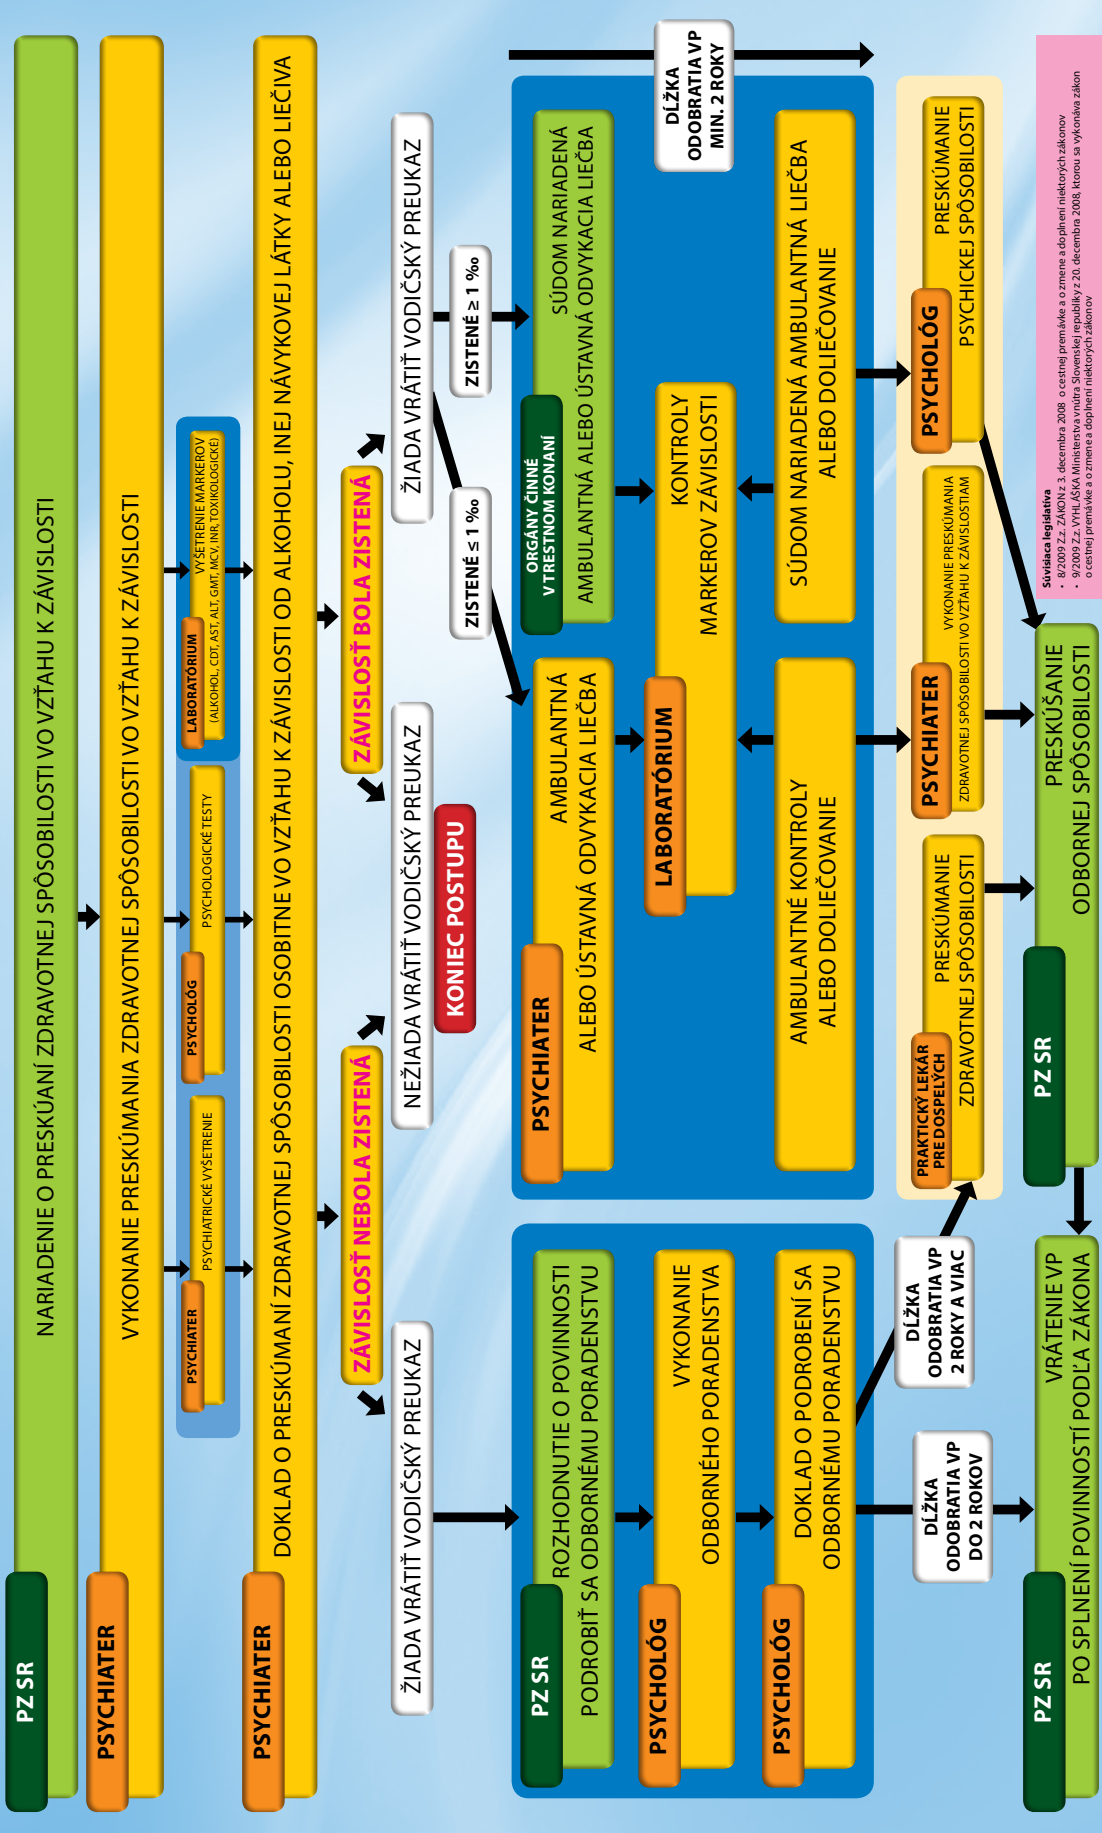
PZ SR
NARIADENIE O PRESKÚANÍ ZDRAVOTNEJ SPÔSOBILOSTI VO VZŤAHU K ZÁVISLOSTI

PSYCHIATER
VYKONANIE PRESKÚMANIA ZDRAVOTNEJ SPÔSOBILOSTI VO VZŤAHU K ZÁVISLOSTI

PSYCHIATER
PSYCHIATRICKÉ VYŠETRENIE

PSYCHOLÓG
PSYCHOLOGICKÉ TESTY

LABORATÓRIUM
VYŠETRENIE MARKEROV (ALKOHOL, CDT, AST, ALT, GMT, MCV, INR, TOXIKOLOGICKÉ)

PSYCHIATER
DOKLAD O PRESKÚMANÍ ZDRAVOTNEJ SPÔSOBILOSTI OSOBITNE VO VZŤAHU K ZÁVISLOSTI OD ALKOHOLU, INEJ NÁVYKOVEJ LÁTKY ALEBO LIEČIVA

ZÁVISLOSŤ NEBOLA ZISTENÁ
ZÁVISLOSŤ BOLA ZISTENÁ

ŽIADA VRÁTIŤ VODIČSKÝ PREUKAZ
NEŽIADA VRÁTIŤ VODIČSKÝ PREUKAZ
KONIEC POSTUPU
NEŽIADA VRÁTIŤ VODIČSKÝ PREUKAZ
ŽIADA VRÁTIŤ VODIČSKÝ PREUKAZ

ZISTENÉ ≤ 1 ‰
ZISTENÉ ≥ 1 ‰

DĹŽKA ODOBRATIA VP MIN. 2 ROKY

PSYCHIATER
AMBULANTNÁ ALEBO ÚSTAVNÁ ODVYKACIA LIEČBA

ORGÁNY ČINNÉ V TRESTNOM KONANÍ
SÚDOM NARIADENÁ AMBULANTNÁ ALEBO ÚSTAVNÁ ODVYKACIA LIEČBA

LABORATÓRIUM
KONTROLY MARKEROV ZÁVISLOSTI

AMBULANTNÉ KONTROLY ALEBO DOLIEČOVANIE
SÚDOM NARIADENÁ AMBULANTNÁ LIEČBA ALEBO DOLIEČOVANIE

PZ SR
ROZHODNUTIE O POVINNOSTI PODROBIŤ SA ODBORNÉMU PORADENSTVU

PSYCHOLÓG
VYKONANIE ODBORNÉHO PORADENSTVA

PSYCHOLÓG
DOKLAD O PODROBENÍ SA ODBORNÉMU PORADENSTVU

DĹŽKA ODOBRATIA VP DO 2 ROKOV
DĹŽKA ODOBRATIA VP 2 ROKY A VIAC

PRAKTICKÝ LEKÁR PRE DOSPELÝCH
PRESKÚMANIE ZDRAVOTNEJ SPÔSOBILOSTI

PSYCHIATER
VYKONANIE PRESKÚMANIA ZDRAVOTNEJ SPÔSOBILOSTI VO VZŤAHU K ZÁVISLOSTIAM

PSYCHOLÓG
PRESKÚMANIE PSYCHICKEJ SPÔSOBILOSTI

PZ SR
PRESKÚŠANIE ODBORNEJ SPÔSOBILOSTI

PZ SR
VRÁTENIE VP PO SPLNENÍ POVINNOSTÍ PODĽA ZÁKONA

Súvisiaca legislatíva
• 8/2009 Z.z. ZÁKON z 3. decembra 2008 o cestnej premávke a o zmene a doplnení niektorých zákonov
• 9/2009 Z.z. VYHLÁŠKA Ministerstva vnútra Slovenskej republiky z 20. decembra 2008, ktorou sa vykonáva zákon o cestnej premávke a o zmene a doplnení niektorých zákonov